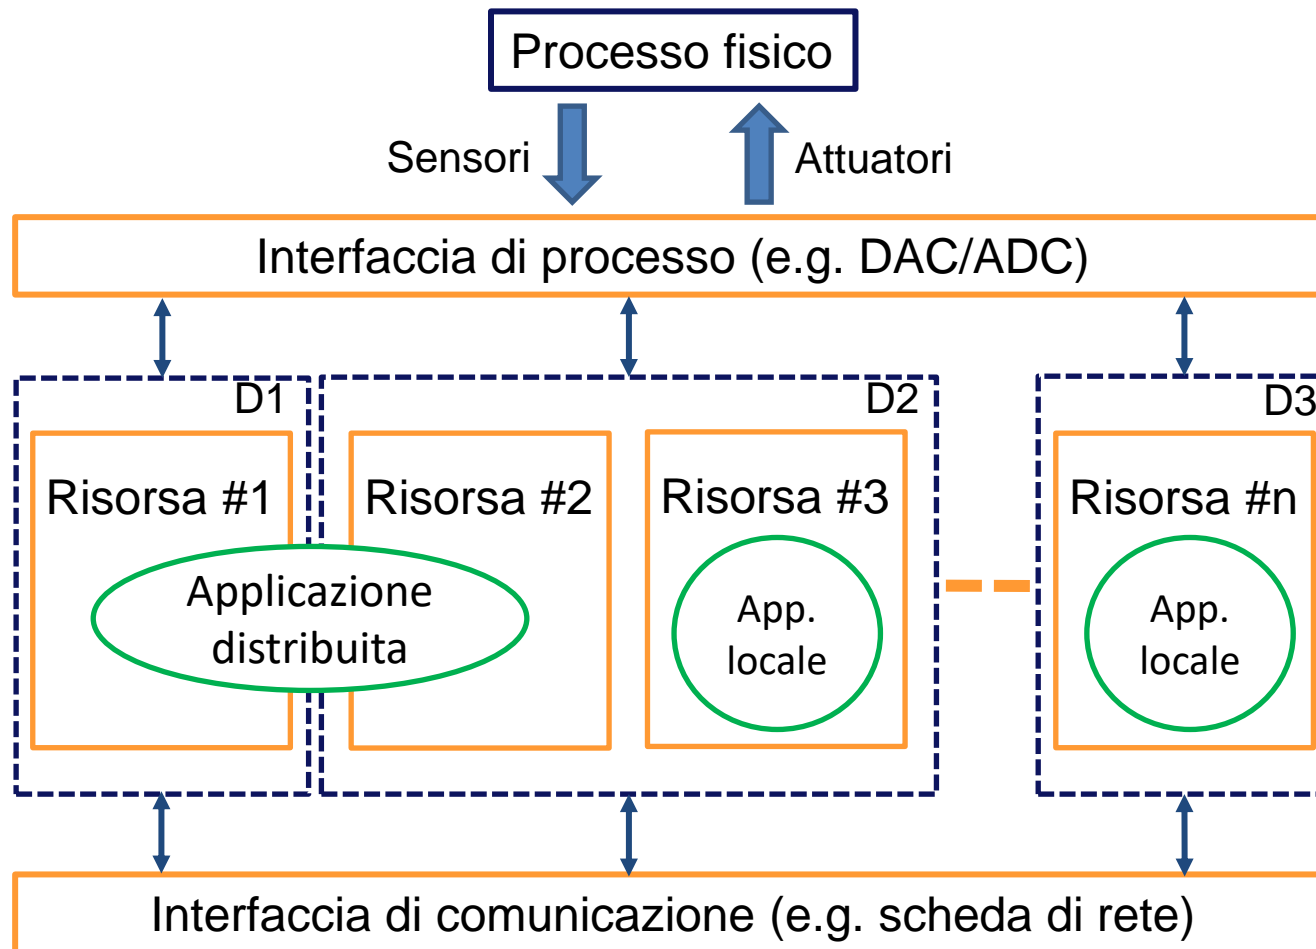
Processo fisico

Sensori

Attuatori

Interfaccia di processo (e.g. DAC/ADC)

D1

D2

D3

Risorsa #1

Risorsa #2

Risorsa #3

Risorsa #n

Applicazione distribuita

App. locale

App. locale

Interfaccia di comunicazione (e.g. scheda di rete)